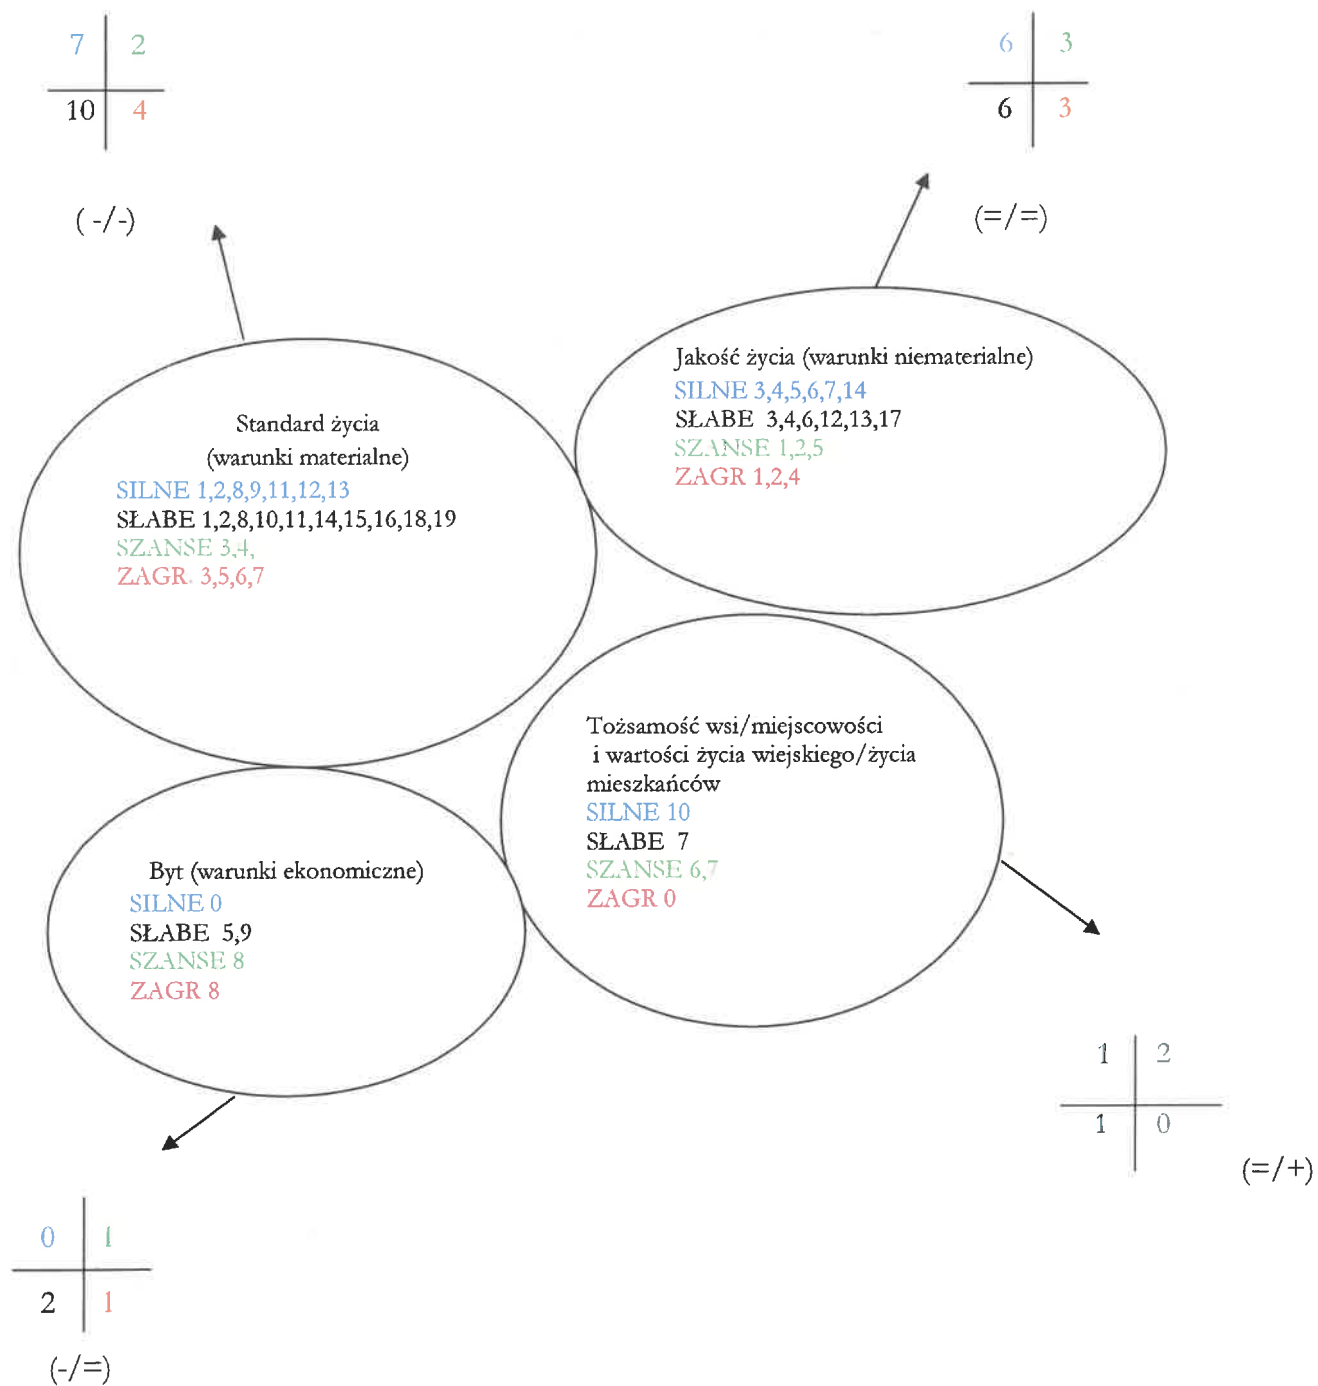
| 7 | 2 |
|---|---|
| 10 | 4 |

( -/-)

| 6 | 3 |
|---|---|
| 6 | 3 |

(=/=)

Standard życia
(warunki materialne)
SILNE 1,2,8,9,11,12,13
SŁABE 1,2,8,10,11,14,15,16,18,19
SZANSE 3,4,
ZAGR. 3,5,6,7

Jakość życia (warunki niematerialne)
SILNE 3,4,5,6,7,14
SŁABE 3,4,6,12,13,17
SZANSE 1,2,5
ZAGR 1,2,4

Tożsamość wsi/miejscowości
i wartości życia wiejskiego/życia mieszkańców
SILNE 10
SŁABE 7
SZANSE 6,7
ZAGR 0

Byt (warunki ekonomiczne)
SILNE 0
SŁABE 5,9
SZANSE 8
ZAGR 8

| 1 | 2 |
|---|---|
| 1 | 0 |

(=/+)

| 0 | 1 |
|---|---|
| 2 | 1 |

(-/=)